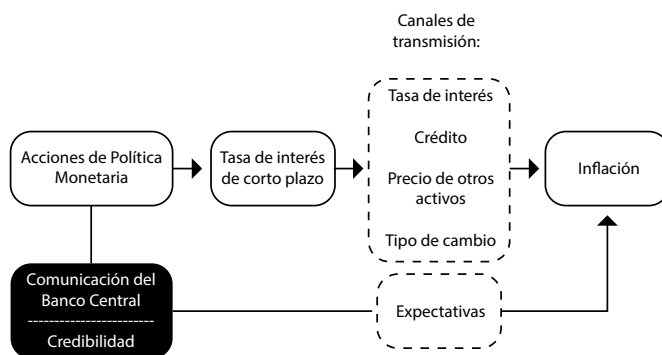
Canales de transmisión:

Acciones de Política Monetaria

Tasa de interés de corto plazo

Tasa de interés

Crédito

Precio de otros activos

Tipo de cambio

Inflación

Comunicación del Banco Central

Credibilidad

Expectativas